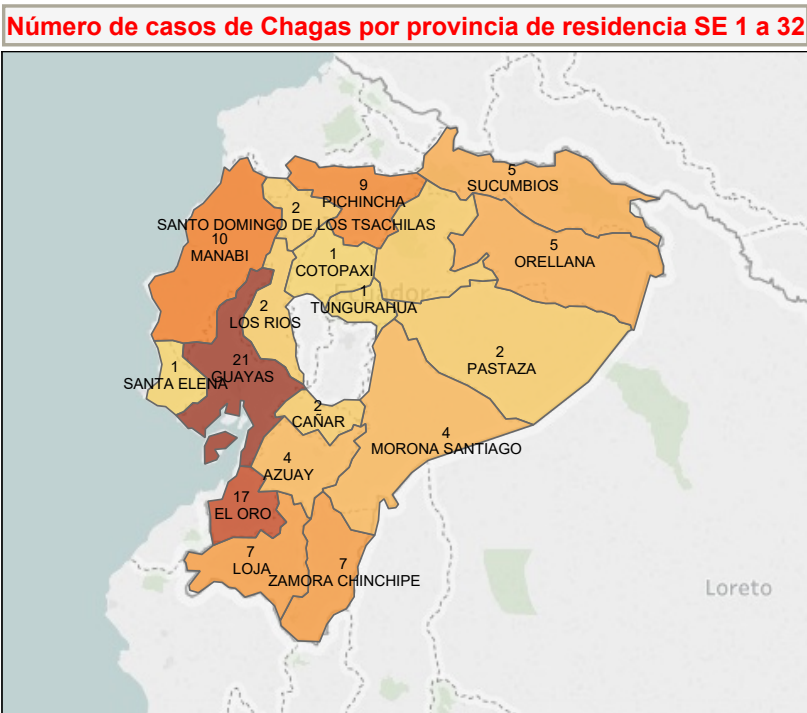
Número de casos de Chagas por provincia de residencia SE 1 a 32

9
PICHINCHA

5
SUCUMBIOS

2
SANTO DOMINGO DE LOS TSACHILAS

10
MANABI

1
COTOPAXI

5
ORELLANA

1
TUNGURAHUA

2
LOS RIOS

21
GUAYAS

1
SANTA ELENA

2
PASTAZA

2
CAÑAR

4
MORONA SANTIAGO

4
AZUAY

17
EL ORO

7
LOJA

7
ZAMORA CHINCHIPE

Loreto